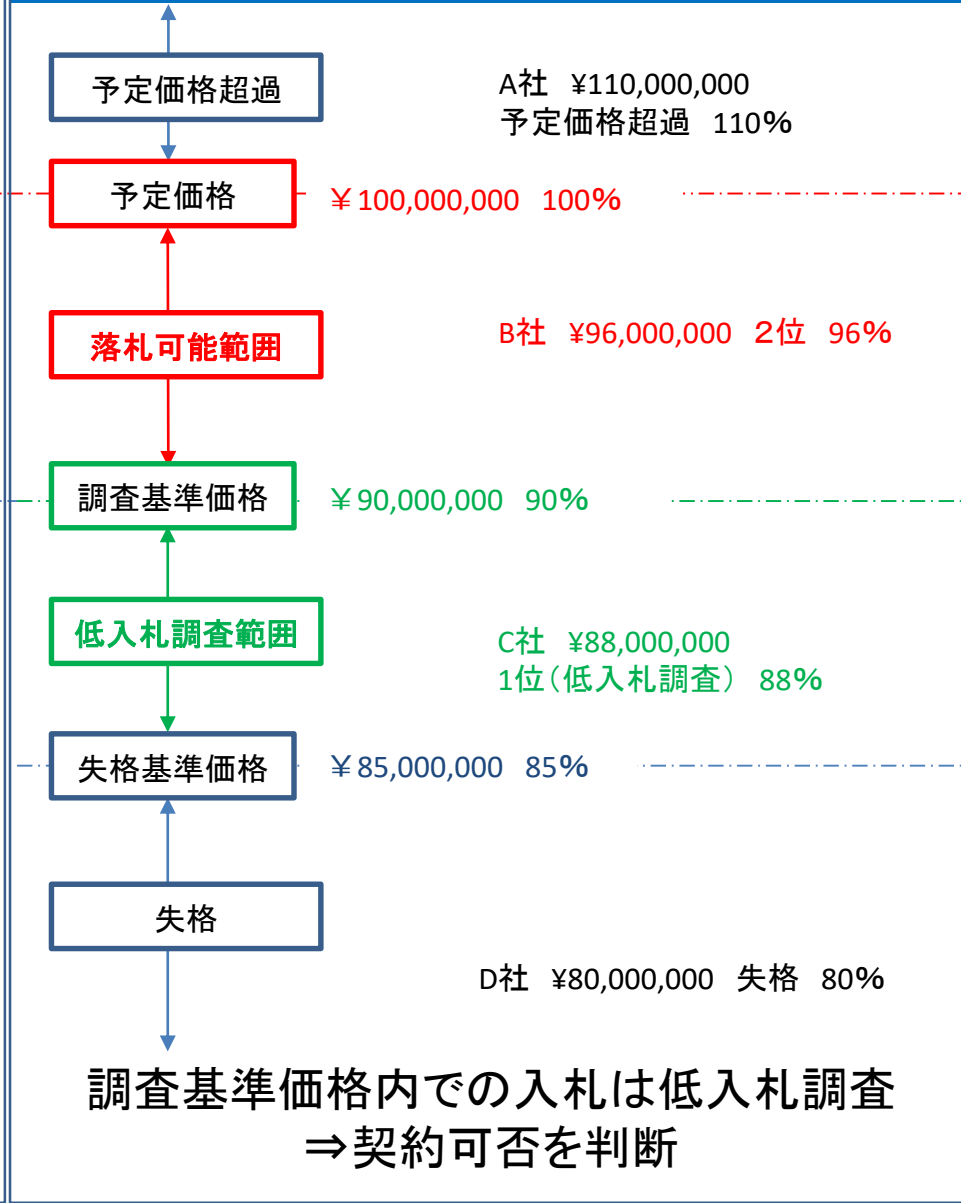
予定価格超過

A社 ¥110,000,000
予定価格超過 110%

予定価格

￥100,000,000 100%

落札可能範囲

B社 ¥96,000,000 2位 96%

調査基準価格

￥90,000,000 90%

低入札調査範囲

C社 ¥88,000,000
1位（低入札調査） 88%

失格基準価格

￥85,000,000 85%

失格

D社 ¥80,000,000 失格 80%

調査基準価格内での入札は低入札調査
⇒契約可否を判断